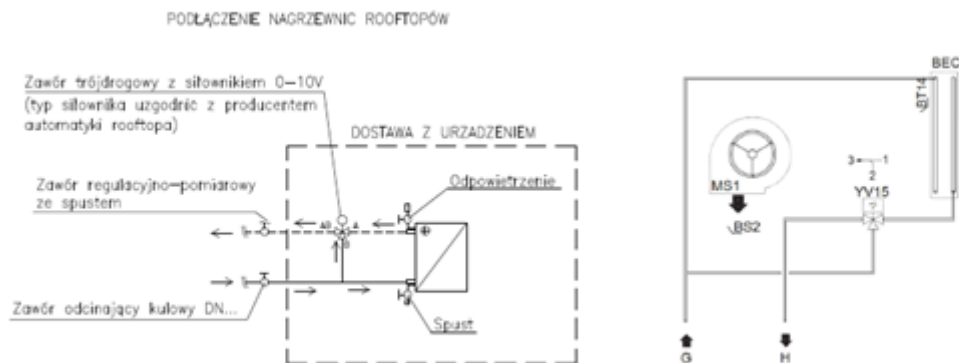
PODŁĄCZENIE NAGRZEWNIC ROOFTOPÓW

Zawór trójdrogowy z siłownikiem 0–10V
(typ siłownika uzgodnić z producentem automatyki rooftopa)

DOSTAWA Z URZADZENIEM

Zawór regulacyjno–pomiarowy ze spustem

Odpowietrzenie

AB
A
B

Zawór odcinający kulowy DN...

Spust

BEC
BT14
MS1
BS2
3
1
2
YV15
G
H